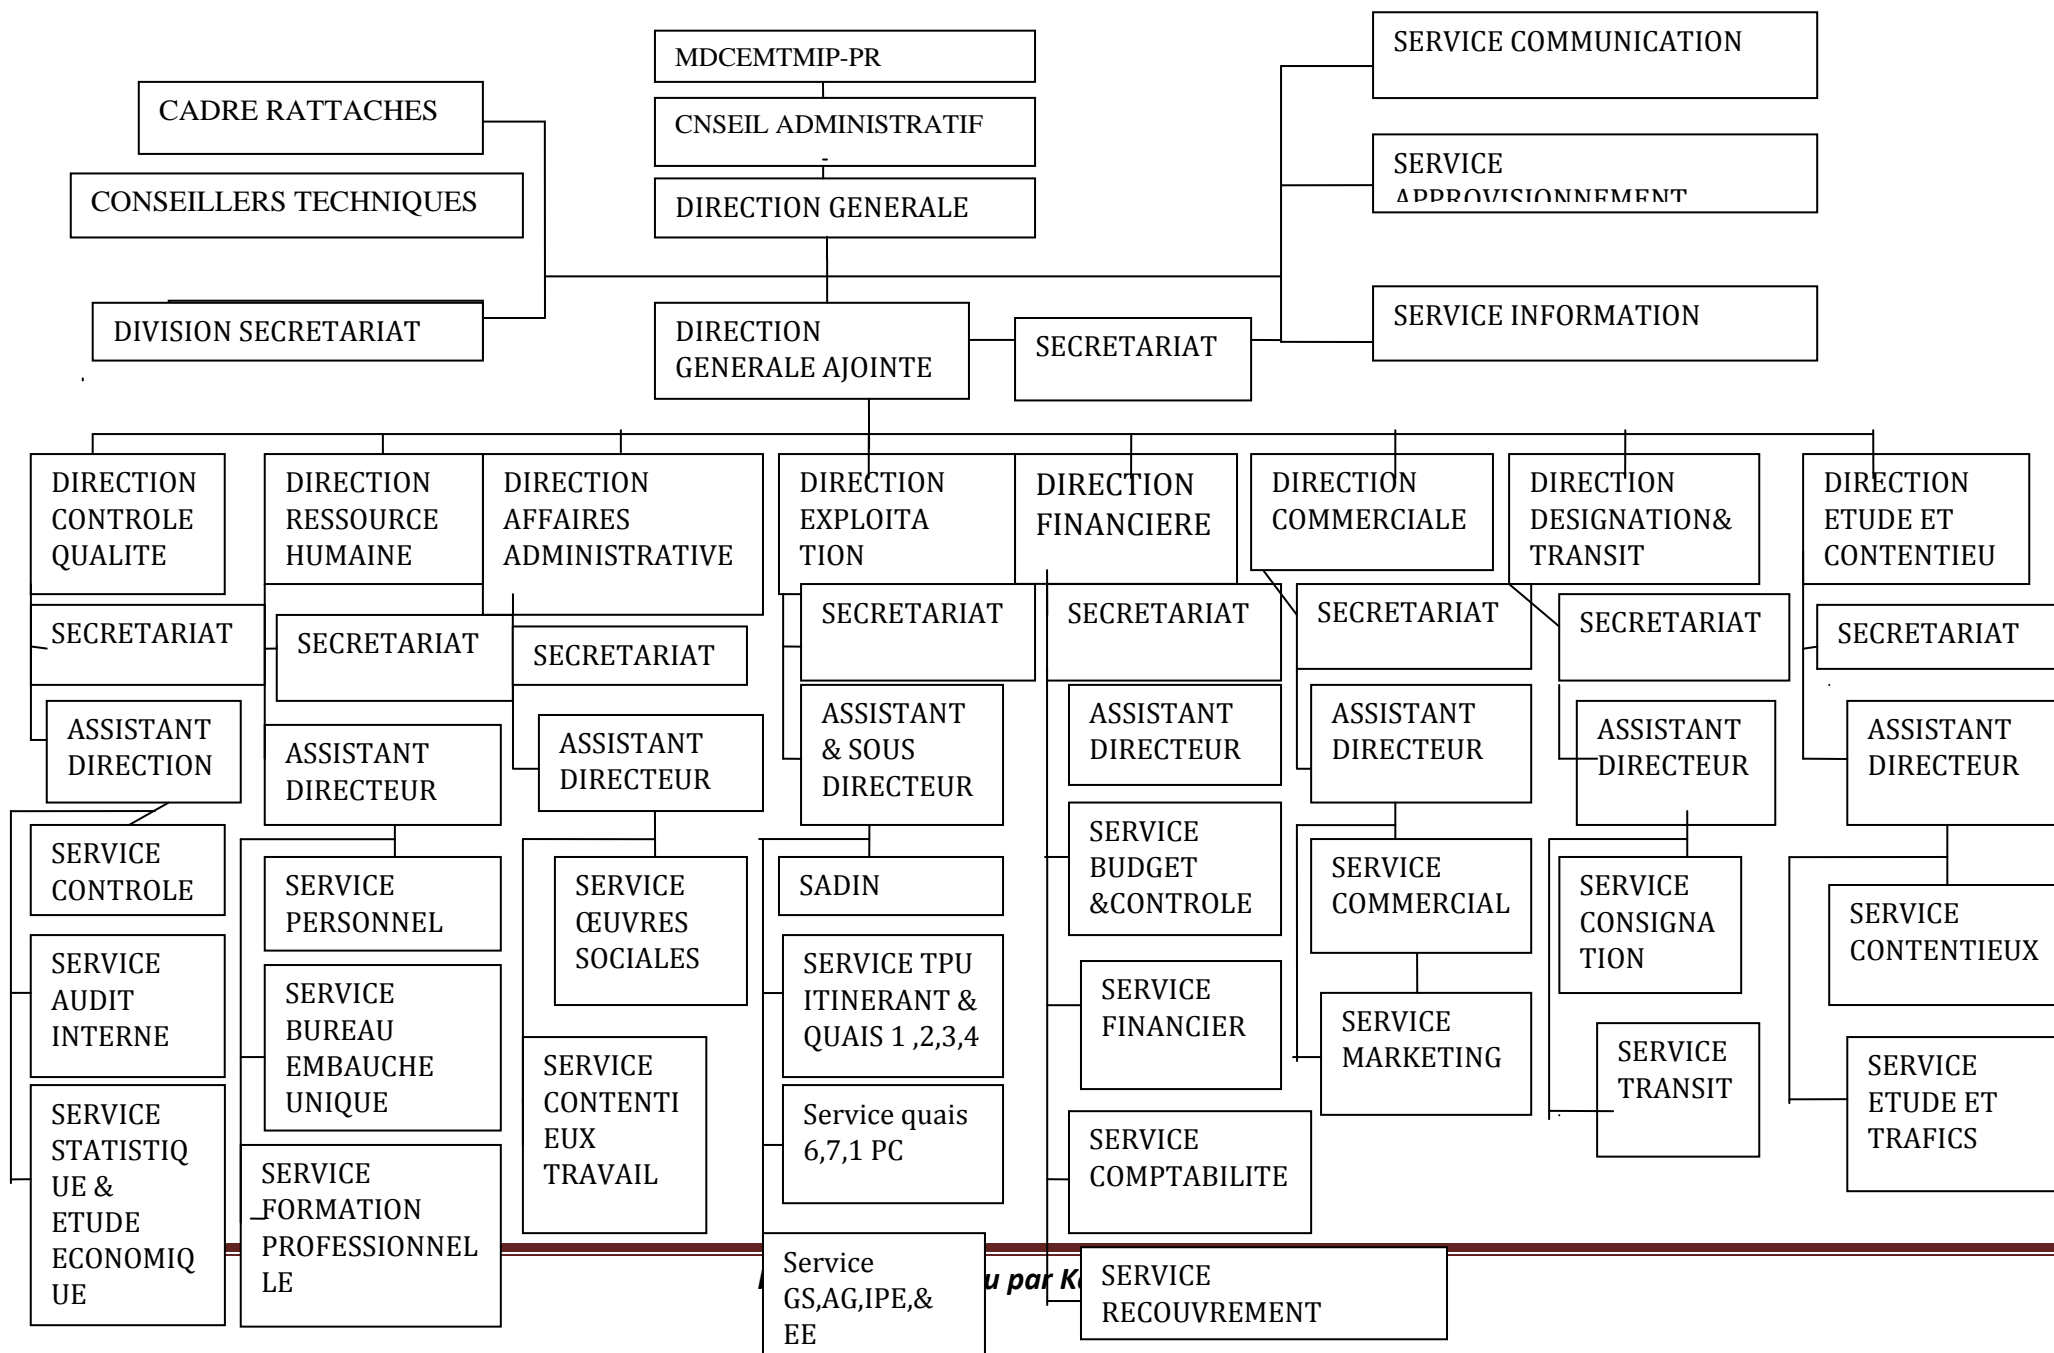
MDCEMTMIP-PR

CNSEIL ADMINISTRATIF

DIRECTION GENERALE

CADRE RATTACHES

CONSEILLERS TECHNIQUES

DIVISION SECRETARIAT

SERVICE COMMUNICATION

SERVICE APPROVISIONNEMENT

SERVICE INFORMATION

DIRECTION GENERALE AJOINTE

SECRETARIAT

DIRECTION CONTROLE QUALITE

SECRETARIAT

ASSISTANT DIRECTION

SERVICE CONTROLE

SERVICE AUDIT INTERNE

SERVICE STATISTIQUE & ETUDE ECONOMIQUE

DIRECTION RESSOURCE HUMAINE

SECRETARIAT

ASSISTANT DIRECTEUR

SERVICE PERSONNEL

SERVICE BUREAU EMBAUCHE UNIQUE

SERVICE FORMATION PROFESSIONNELLE

DIRECTION AFFAIRES ADMINISTRATIVE

SECRETARIAT

ASSISTANT DIRECTEUR

SERVICE ŒUVRES SOCIALES

SERVICE CONTENTIEUX TRAVAIL

DIRECTION EXPLOITATION

SECRETARIAT

ASSISTANT & SOUS DIRECTEUR

SADIN

SERVICE TPU ITINERANT & QUAIS 1 ,2,3,4

Service quais 6,7,1 PC

Service GS,AG,IPE,& EE

DIRECTION FINANCIERE

SECRETARIAT

ASSISTANT DIRECTEUR

SERVICE BUDGET &CONTROLE

SERVICE FINANCIER

SERVICE COMPTABILITE

SERVICE RECOUVREMENT

DIRECTION COMMERCIALE

SECRETARIAT

ASSISTANT DIRECTEUR

SERVICE COMMERCIAL

SERVICE MARKETING

DIRECTION DESIGNATION& TRANSIT

SECRETARIAT

ASSISTANT DIRECTEUR

SERVICE CONSIGNATION

SERVICE TRANSIT

DIRECTION ETUDE ET CONTENTIEU

SECRETARIAT

ASSISTANT DIRECTEUR

SERVICE CONTENTIEUX

SERVICE ETUDE ET TRAFICS

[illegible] u par K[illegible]